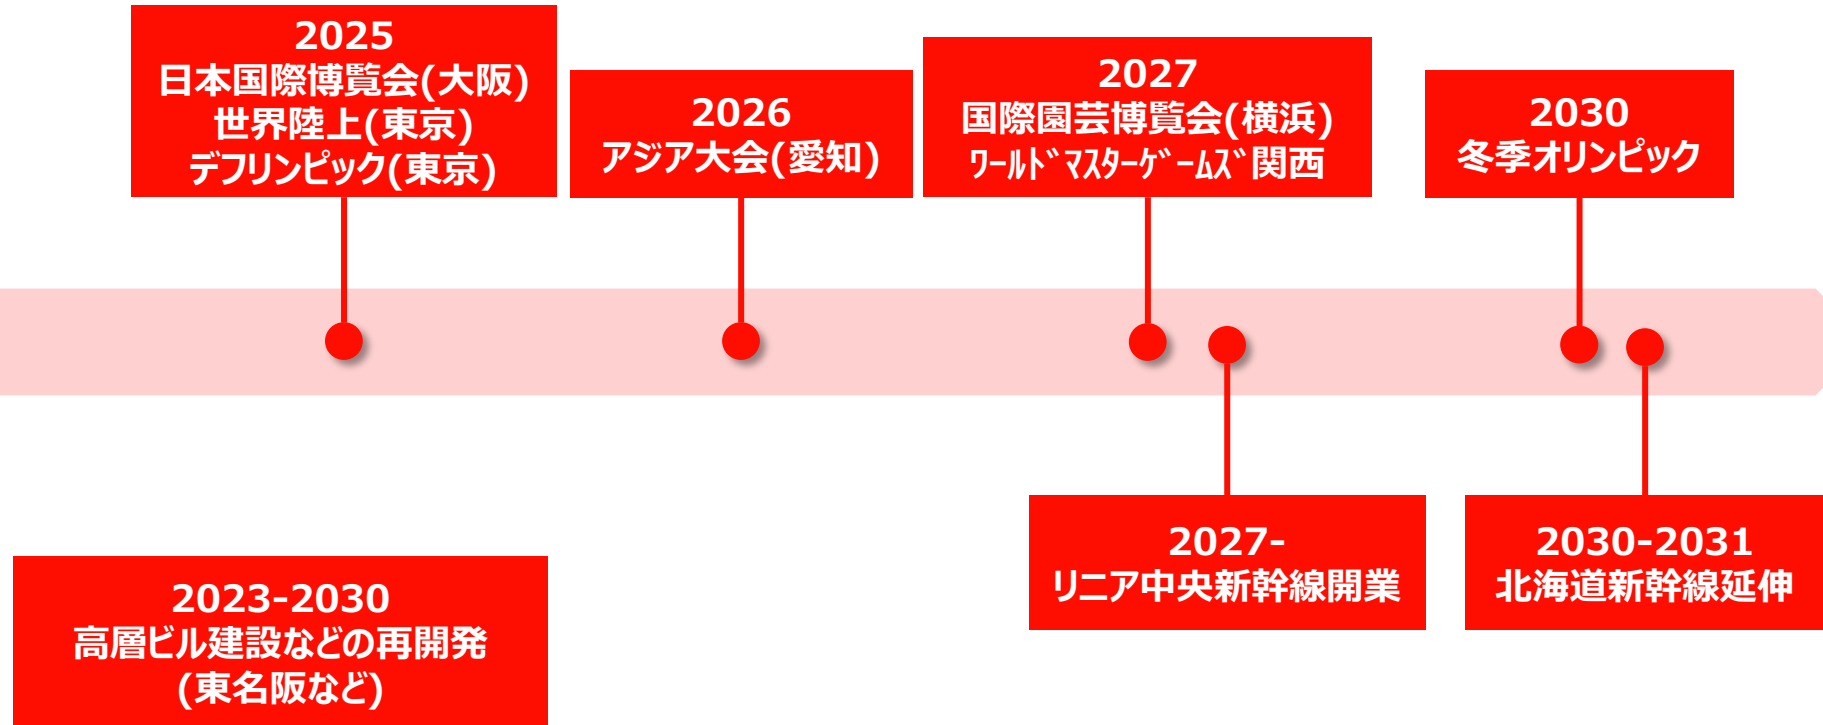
2025
日本国際博覧会(大阪)
世界陸上(東京)
デフリンピック(東京)

2026
アジア大会(愛知)

2027
国際園芸博覧会(横浜)
ﾜｰﾙﾄﾞﾏｽﾀｰｹﾞｰﾑｽﾞ関西

2030
冬季オリンピック

2023-2030
高層ビル建設などの再開発
(東名阪など)

2027-
リニア中央新幹線開業

2030-2031
北海道新幹線延伸